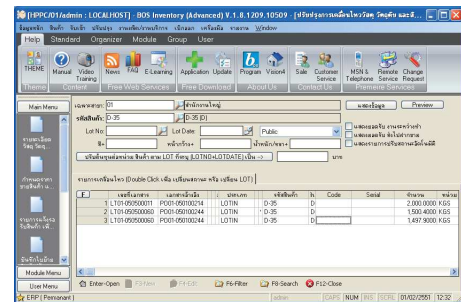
[HPPC/01/admin : LOCALHOST] - BOS Inventory (Advanced) V.1.8.1209.10509 - [ปรับปรุงการเคลื่อนไหวสินค้า วัตถุดิบ และสิ...]

ข้อมูลหลัก สินค้า รับเข้า ปรับปรุง รายงานสินค้า/รายงานพิเศษ เบิกออก เครื่องมือ รายงาน Window

Help Standard Organizer Module Group User

THEME Manual Video Training News FAQ E-Learning Application Update Program Vision4 Sale Customer Service MSN & Telephone Remote Service Change Request

Theme Content Free Web Services Free Download About Us Contact Us Premiere Services

Main Menu

รายงานสินค้า วัตถุดิบ

ทำรายงานการรับสินค้า

รายการจัดเก็บสินค้า

จัดสินค้าในคลัง

Module Menu

User Menu

เลขสาขา: 01 สำนักงานใหญ่

รหัสสินค้า: D-35 D-35 (D)

Lot No: Lot Date: Public

ชื่อ: หน้าที่: เจ้าหน้าที่/ผู้ขาย:

แสดงผลสรุป Preview

แสดงรายการสินค้า ตามปริมาณจำนวน
แสดงรายการสินค้าที่ยังไม่ได้ตรวจสอบ
แสดงรายการหมายเหตุการปรับยอดสินค้า

ปรับสินค้าทุกล็อตตาม สินค้าตาม LOT ที่ระบุ (LOTNO+LOTDATE) เป็น --> นาย

รายการคลังสินค้า (Double Click เพื่อ เปลี่ยนสถานะ หรือ เปลี่ยน LOT)

| F | เลขที่เอกสาร | เลขที่รายการ | ประเภท | รหัสสินค้า | h | Code | Serial | จำนวน | หน่วย |
|---|---|---|---|---|---|---|---|---|---|
| 1 | LT01-050500011 | P001-050100214 | LOTIN | D-35 | D | | | 2,000.0000 | KGS |
| 2 | LT01-050500060 | P001-050100244 | LOTIN | D-35 | D | | | 1,500.4000 | KGS |
| 3 | LT01-050500060 | P001-050100244 | LOTIN | D-35 | D | | | 1,497.9000 | KGS |

Enter-Open F3-New F4-Edit F6-Filter F8-Search F12-Close

ERP [ Permanent ] admin CAPS NUM INS SCRL 01/02/2551 12:32